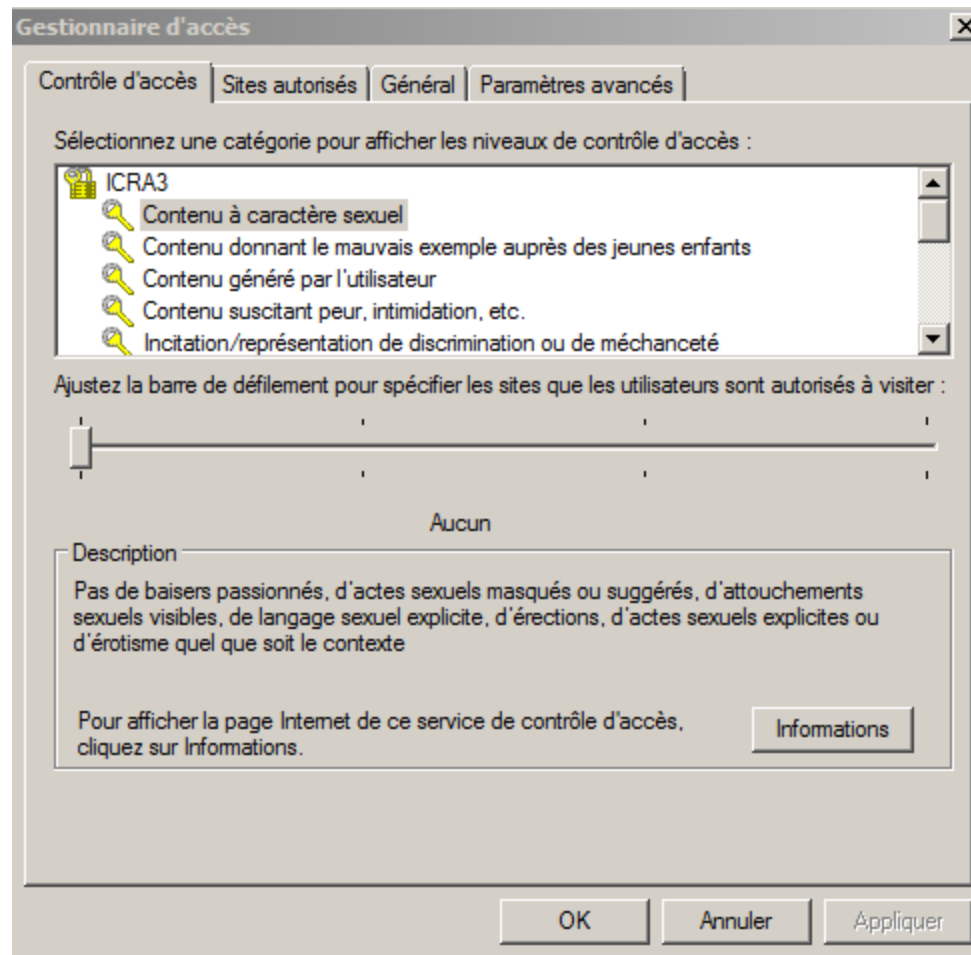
Gestionnaire d'accès

Contrôle d'accès | Sites autorisés | Général | Paramètres avancés

Sélectionnez une catégorie pour afficher les niveaux de contrôle d'accès :

ICRA3
Contenu à caractère sexuel
Contenu donnant le mauvais exemple auprès des jeunes enfants
Contenu généré par l'utilisateur
Contenu suscitant peur, intimidation, etc.
Incitation/représentation de discrimination ou de méchanceté

Ajustez la barre de défilement pour spécifier les sites que les utilisateurs sont autorisés à visiter :

Aucun

Description

Pas de baisers passionnés, d'actes sexuels masqués ou suggérés, d'attouchements sexuels visibles, de langage sexuel explicite, d'érections, d'actes sexuels explicites ou d'érotisme quel que soit le contexte

Pour afficher la page Internet de ce service de contrôle d'accès, cliquez sur Informations.

Informations

OK
Annuler
Appliquer